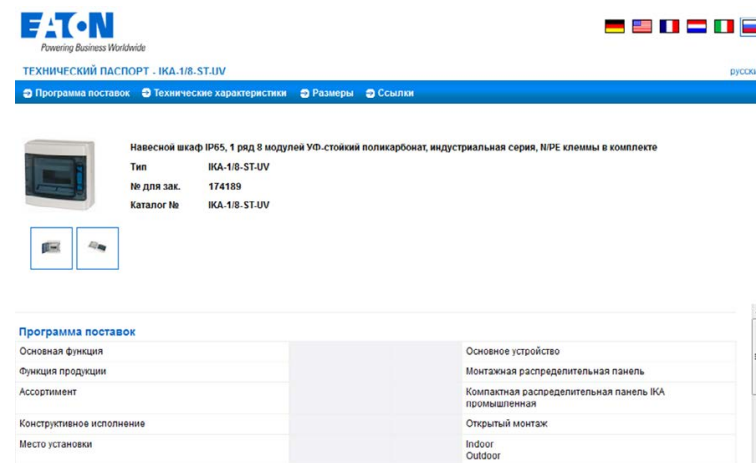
EAT·N
Powering Business Worldwide

ТЕХНИЧЕСКИЙ ПАСПОРТ - IKA-1/8-ST-UV

русск

Программа поставок  Технические характеристики  Размеры  Ссылки

Навесной шкаф IP65, 1 ряд 8 модулей УФ-стойкий поликарбонат, индустриальная серия, N/PE клеммы в комплекте

| Тип | IKA-1/8-ST-UV |
|---|---|
| № для зак. | 174189 |
| Каталог № | IKA-1/8-ST-UV |

Программа поставок

| | |
|---|---|
| Основная функция | Основное устройство |
| Функция продукции | Монтажная распределительная панель |
| Ассортимент | Компактная распределительная панель IKA промышленная |
| Конструктивное исполнение | Открытый монтаж |
| Место установки | Indoor Outdoor |